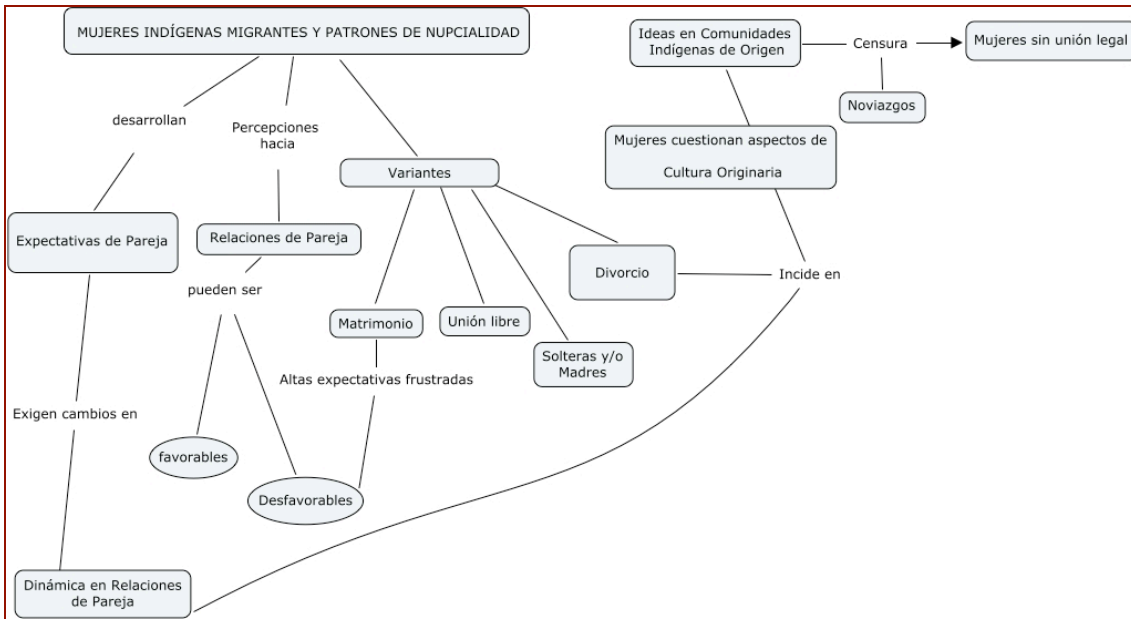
MUJERES INDÍGENAS MIGRANTES Y PATRONES DE NUPCIALIDAD

desarrollan

Percepciones hacia

Variantes

Expectativas de Pareja

Relaciones de Pareja

pueden ser

Matrimonio

Unión libre

Solteras y/o Madres

Divorcio

Altas expectativas frustradas

Exigen cambios en

favorables

Desfavorables

Dinámica en Relaciones de Pareja

Ideas en Comunidades Indígenas de Origen

Censura

Mujeres sin unión legal

Noviazgos

Mujeres cuestionan aspectos de Cultura Originaria

Incide en